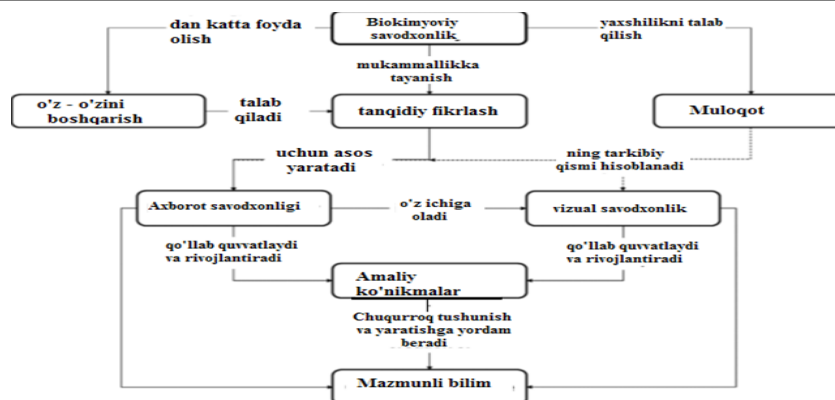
dan katta foyda olish

Biokimyoviy savodxonlik

yaxshilikni talab qilish

mukammallikka tayanish

o'z - o'zini boshqarish

talab qiladi

tanqidiy fikrlash

Muloqot

uchun asos yaratadi

ning tarkibiy qismi hisoblanadi

Axborot savodxonligi

o'z ichiga oladi

vizual savodxonlik

qo'llab quvvatlaydi va rivojlantiradi

qo'llab quvvatlaydi va rivojlantiradi

Amaliy ko'nikmalar

Chuqurroq tushunish va yaratishga yordam beradi

Mazmunli bilim